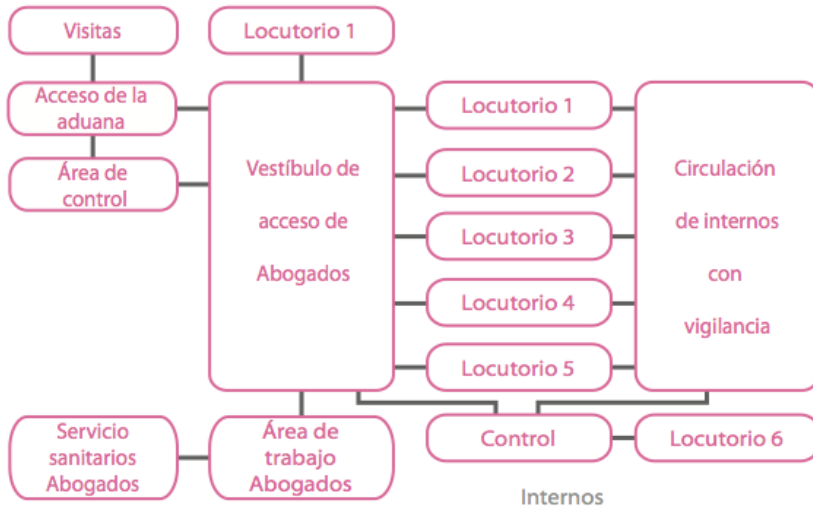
Visitas

Locutorio 1

Acceso de la aduana

Área de control

Vestíbulo de acceso de Abogados

Locutorio 1

Locutorio 2

Locutorio 3

Locutorio 4

Locutorio 5

Circulación de internos con vigilancia

Servicio sanitarios Abogados

Área de trabajo Abogados

Control

Locutorio 6

Internos